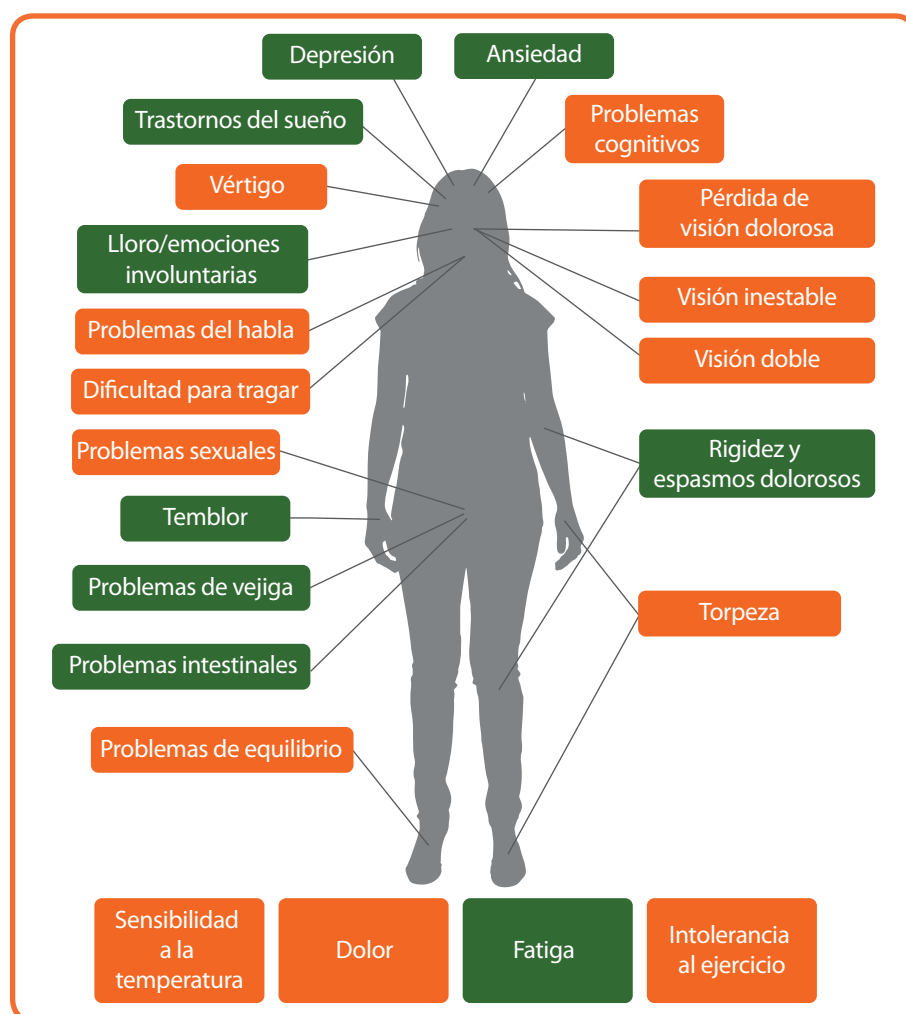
Depresión

Ansiedad

Trastornos del sueño

Problemas cognitivos

Vértigo

Pérdida de visión dolorosa

Lloro/emociones involuntarias

Visión inestable

Problemas del habla

Visión doble

Dificultad para tragar

Problemas sexuales

Rigidez y espasmos dolorosos

Temblor

Problemas de vejiga

Torpeza

Problemas intestinales

Problemas de equilibrio

Sensibilidad a la temperatura

Dolor

Fatiga

Intolerancia al ejercicio